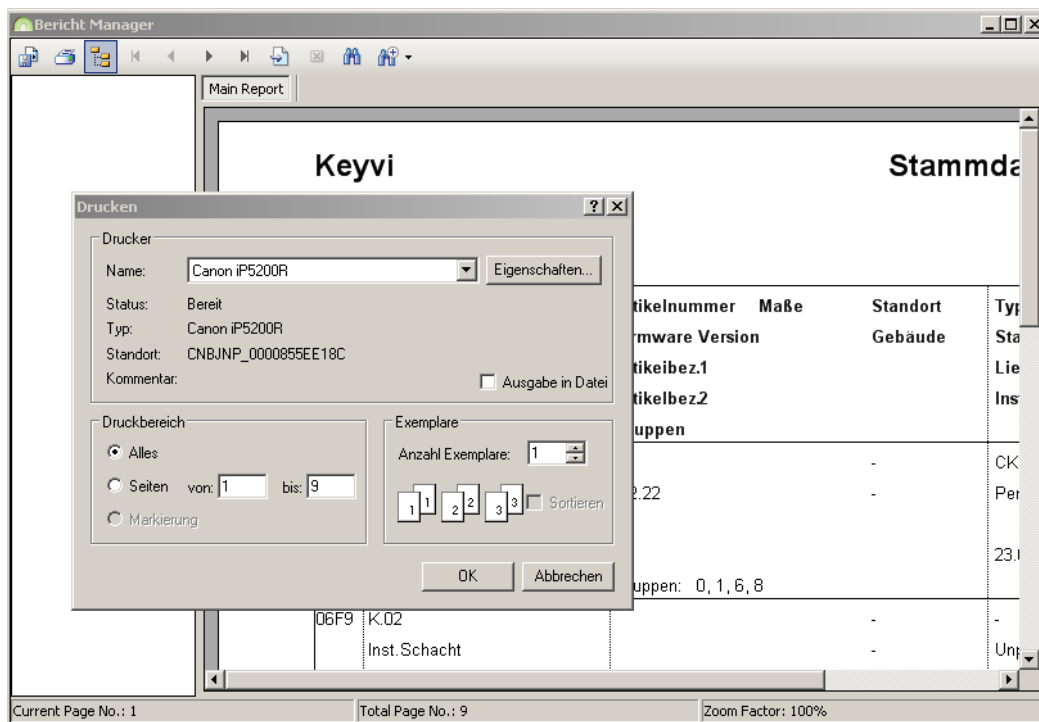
Bericht Manager

Main Report

Keyvi

Stammda

Drucken

Drucker

Name: Canon iP5200R

Eigenschaften...

Status: Bereit

Typ: Canon iP5200R

Standort: CNBJNP_0000855EE18C

Kommentar:

Ausgabe in Datei

Druckbereich

Alles

Seiten von: 1 bis: 9

Markierung

Exemplare

Anzahl Exemplare: 1

Sortieren

OK

Abbrechen

tikelnummer Maße

rmware Version

tikeibez.1

tikelbez.2

uppen

Standort

Gebäude

Typ

Sta

Lie

Ins

-

-

CK

Per

.22

23.

uppen: 0, 1, 6, 8

06F9 K.02

Inst.Schacht

-

-

-

Unp

Current Page No.: 1

Total Page No.: 9

Zoom Factor: 100%